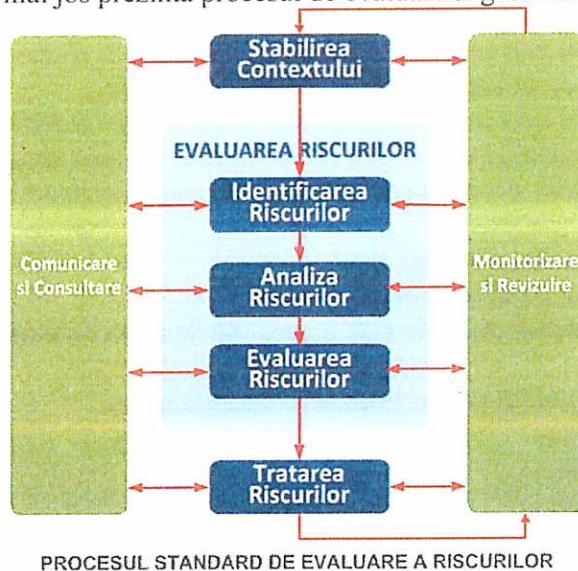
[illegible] mai jos prezintă procesul de evaluare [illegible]

Stabilirea Contextului

EVALUAREA RISCURILOR

Identificarea Riscurilor

Comunicare și Consultare

Analiza Riscurilor

Monitorizare și Revizuire

Evaluarea Riscurilor

Tratarea Riscurilor

PROCESUL STANDARD DE EVALUARE A RISCURILOR